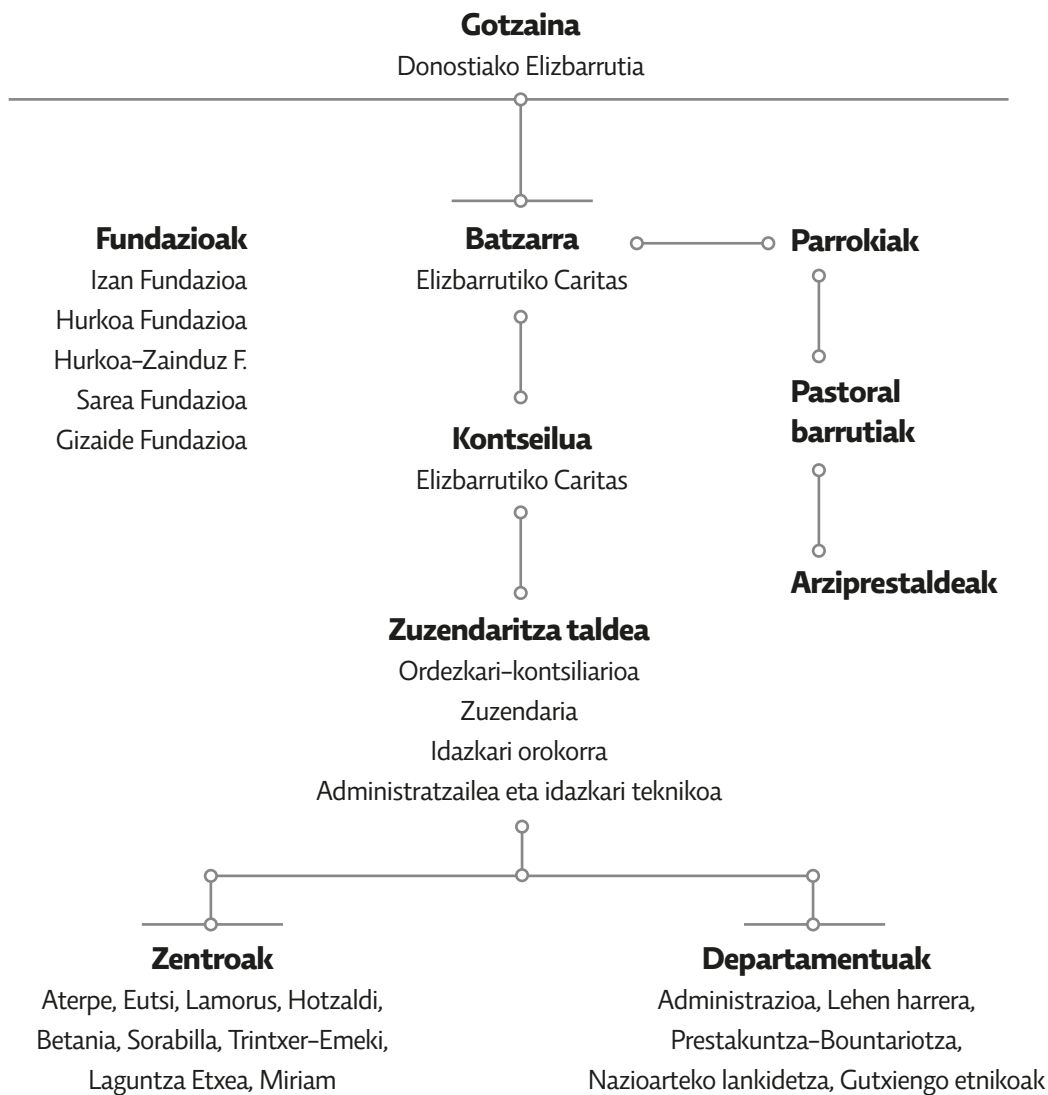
Gotzaina
Donostiako Elizbarrutia

Fundazioak
Izan Fundazioa
Hurkoa Fundazioa
Hurkoa-Zainduz F.
Sarea Fundazioa
Gizaide Fundazioa

Batzarra
Elizbarrutiko Caritas

Parrokiak

Pastoral barrutiak

Arziprestaldeak

Kontseilua
Elizbarrutiko Caritas

Zuzendaritza taldea
Ordezkari-kontsiliarioa
Zuzendaria
Idazkari orokorra
Administratzailea eta idazkari teknikoa

Zentroak
Aterpe, Eutsi, Lamorus, Hotzaldi, Betania, Sorabilla, Trintxer-Emeki, Laguntza Etxea, Miriam

Departamentuak
Administrazioa, Lehen harrera, Prestakuntza-Bountariotza, Nazioarteko lankidetza, Gutxiengo etnikoak